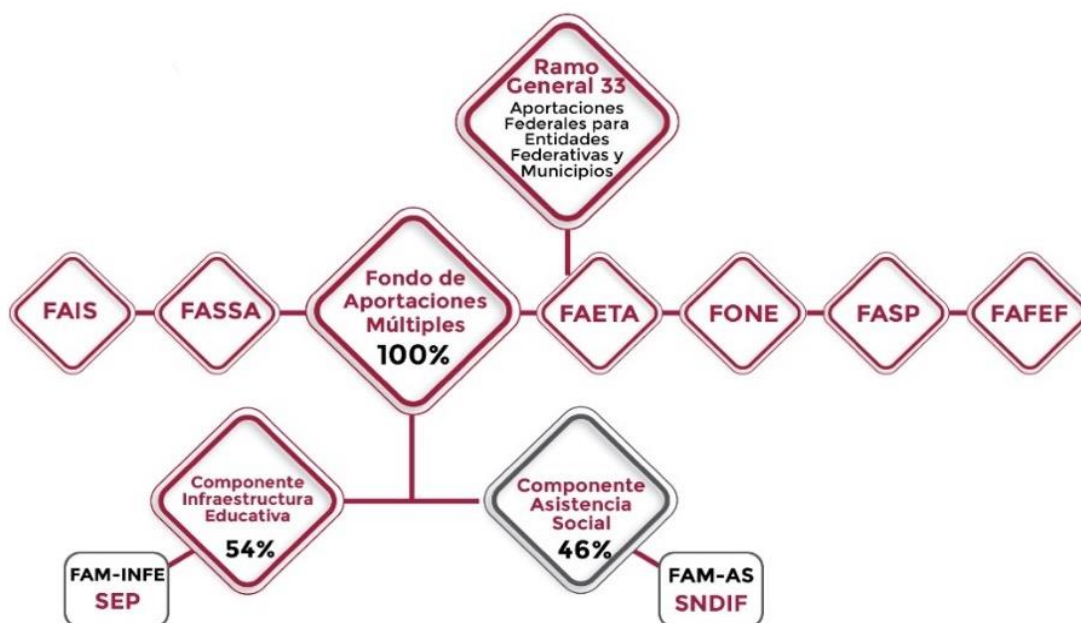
Ramo General 33
Aportaciones Federales para Entidades Federativas y Municipios

FAIS

FASSA

Fondo de Aportaciones Múltiples
100%

FAETA

FONE

FASP

FAFEF

Componente Infraestructura Educativa
54%

Componente Asistencia Social
46%

FAM-INFE
SEP

FAM-AS
SNDIF